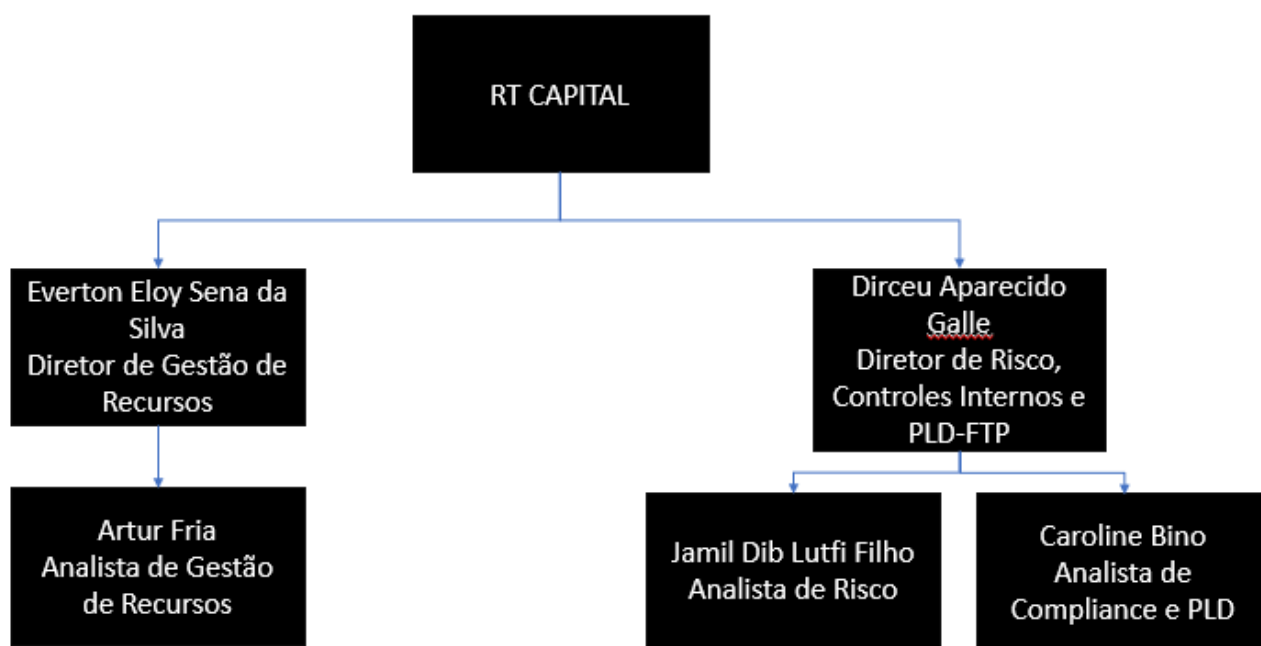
RT CAPITAL

Everton Eloy Sena da Silva
Diretor de Gestão de Recursos

Artur Fria
Analista de Gestão de Recursos

Dirceu Aparecido Galle
Diretor de Risco, Controles Internos e PLD-FTP

Jamil Dib Lutfi Filho
Analista de Risco

Caroline Bino
Analista de Compliance e PLD